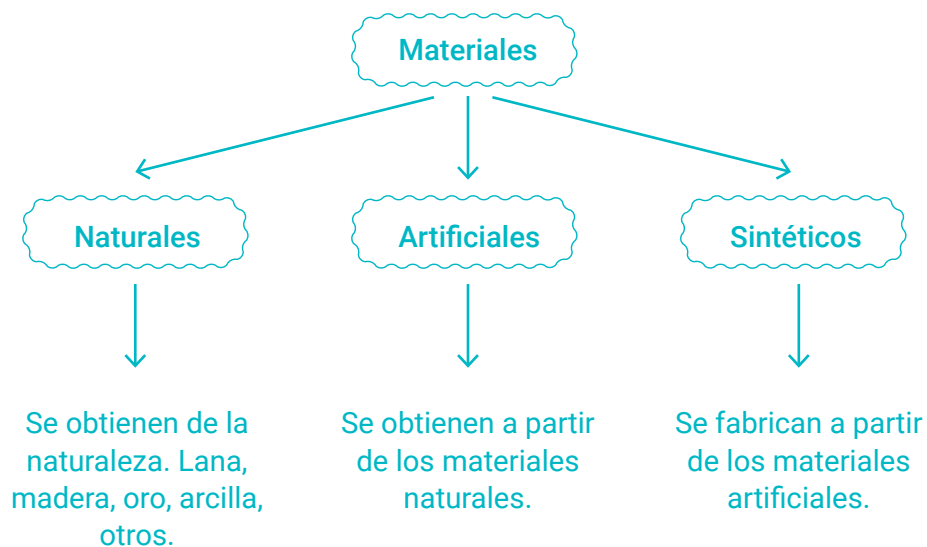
Materiales

Naturales

Artificiales

Sintéticos

Se obtienen de la naturaleza. Lana, madera, oro, arcilla, otros.

Se obtienen a partir de los materiales naturales.

Se fabrican a partir de los materiales artificiales.